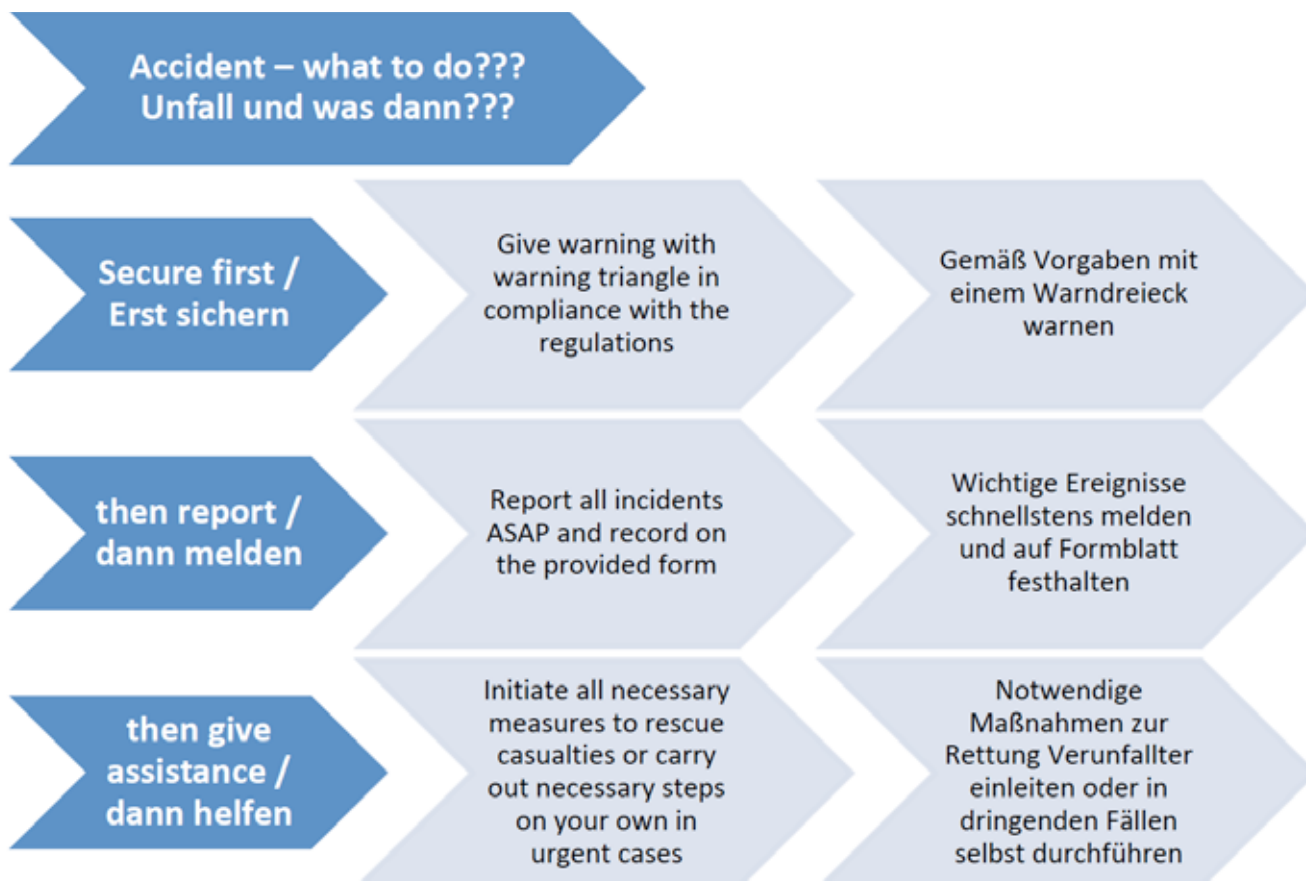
Accident – what to do???
Unfall und was dann???

Secure first / Erst sichern

Give warning with warning triangle in compliance with the regulations

Gemäß Vorgaben mit einem Warndreieck warnen

then report / dann melden

Report all incidents ASAP and record on the provided form

Wichtige Ereignisse schnellstens melden und auf Formblatt festhalten

then give assistance / dann helfen

Initiate all necessary measures to rescue casualties or carry out necessary steps on your own in urgent cases

Notwendige Maßnahmen zur Rettung Verunfallter einleiten oder in dringenden Fällen selbst durchführen